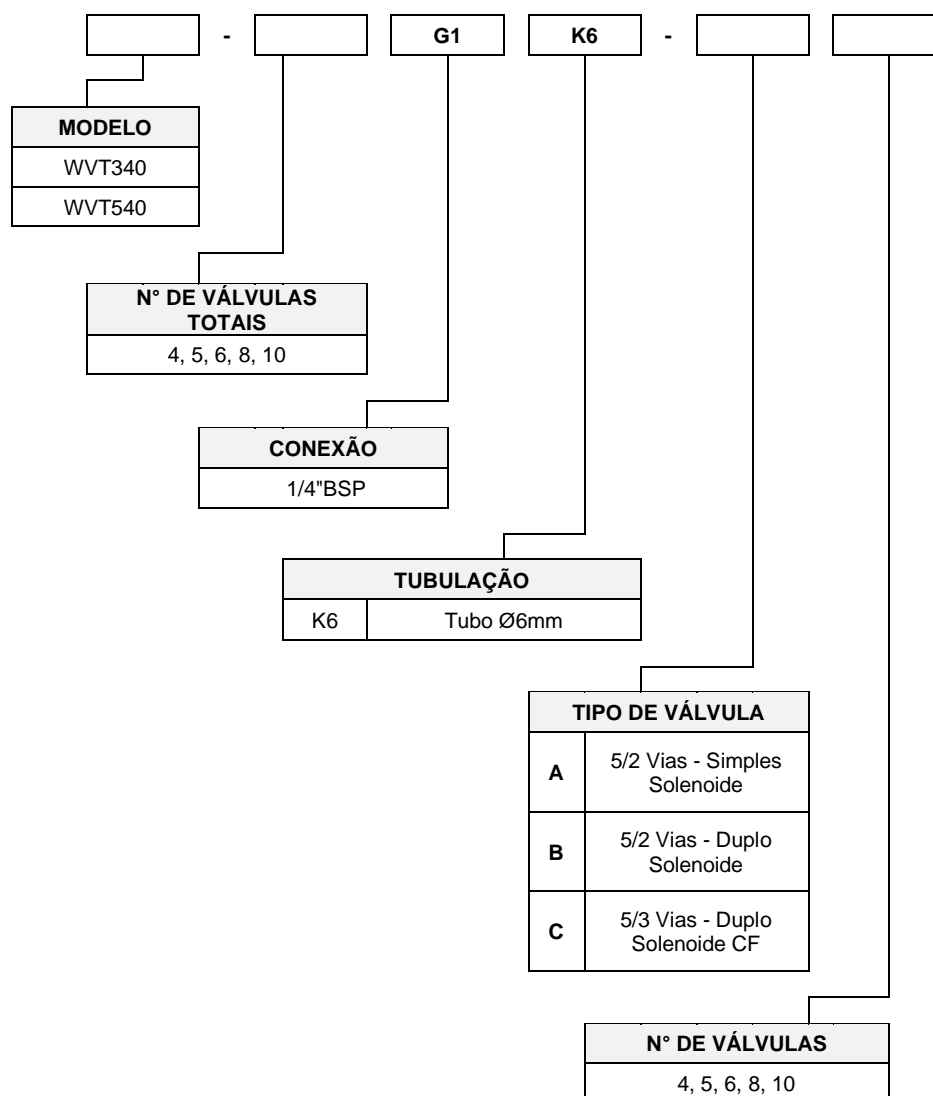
- G1 K6 -

| MODELO |
|---|
| WVT340 |
| WVT540 |

| N° DE VÁLVULAS TOTAIS |
|---|
| 4, 5, 6, 8, 10 |

| CONEXÃO |
|---|
| 1/4"BSP |

| TUBULAÇÃO | |
|---|---|
| K6 | Tubo Ø6mm |

| TIPO DE VÁLVULA | |
|---|---|
| A | 5/2 Vias - Simples Solenoide |
| B | 5/2 Vias - Duplo Solenoide |
| C | 5/3 Vias - Duplo Solenoide CF |

| N° DE VÁLVULAS |
|---|
| 4, 5, 6, 8, 10 |